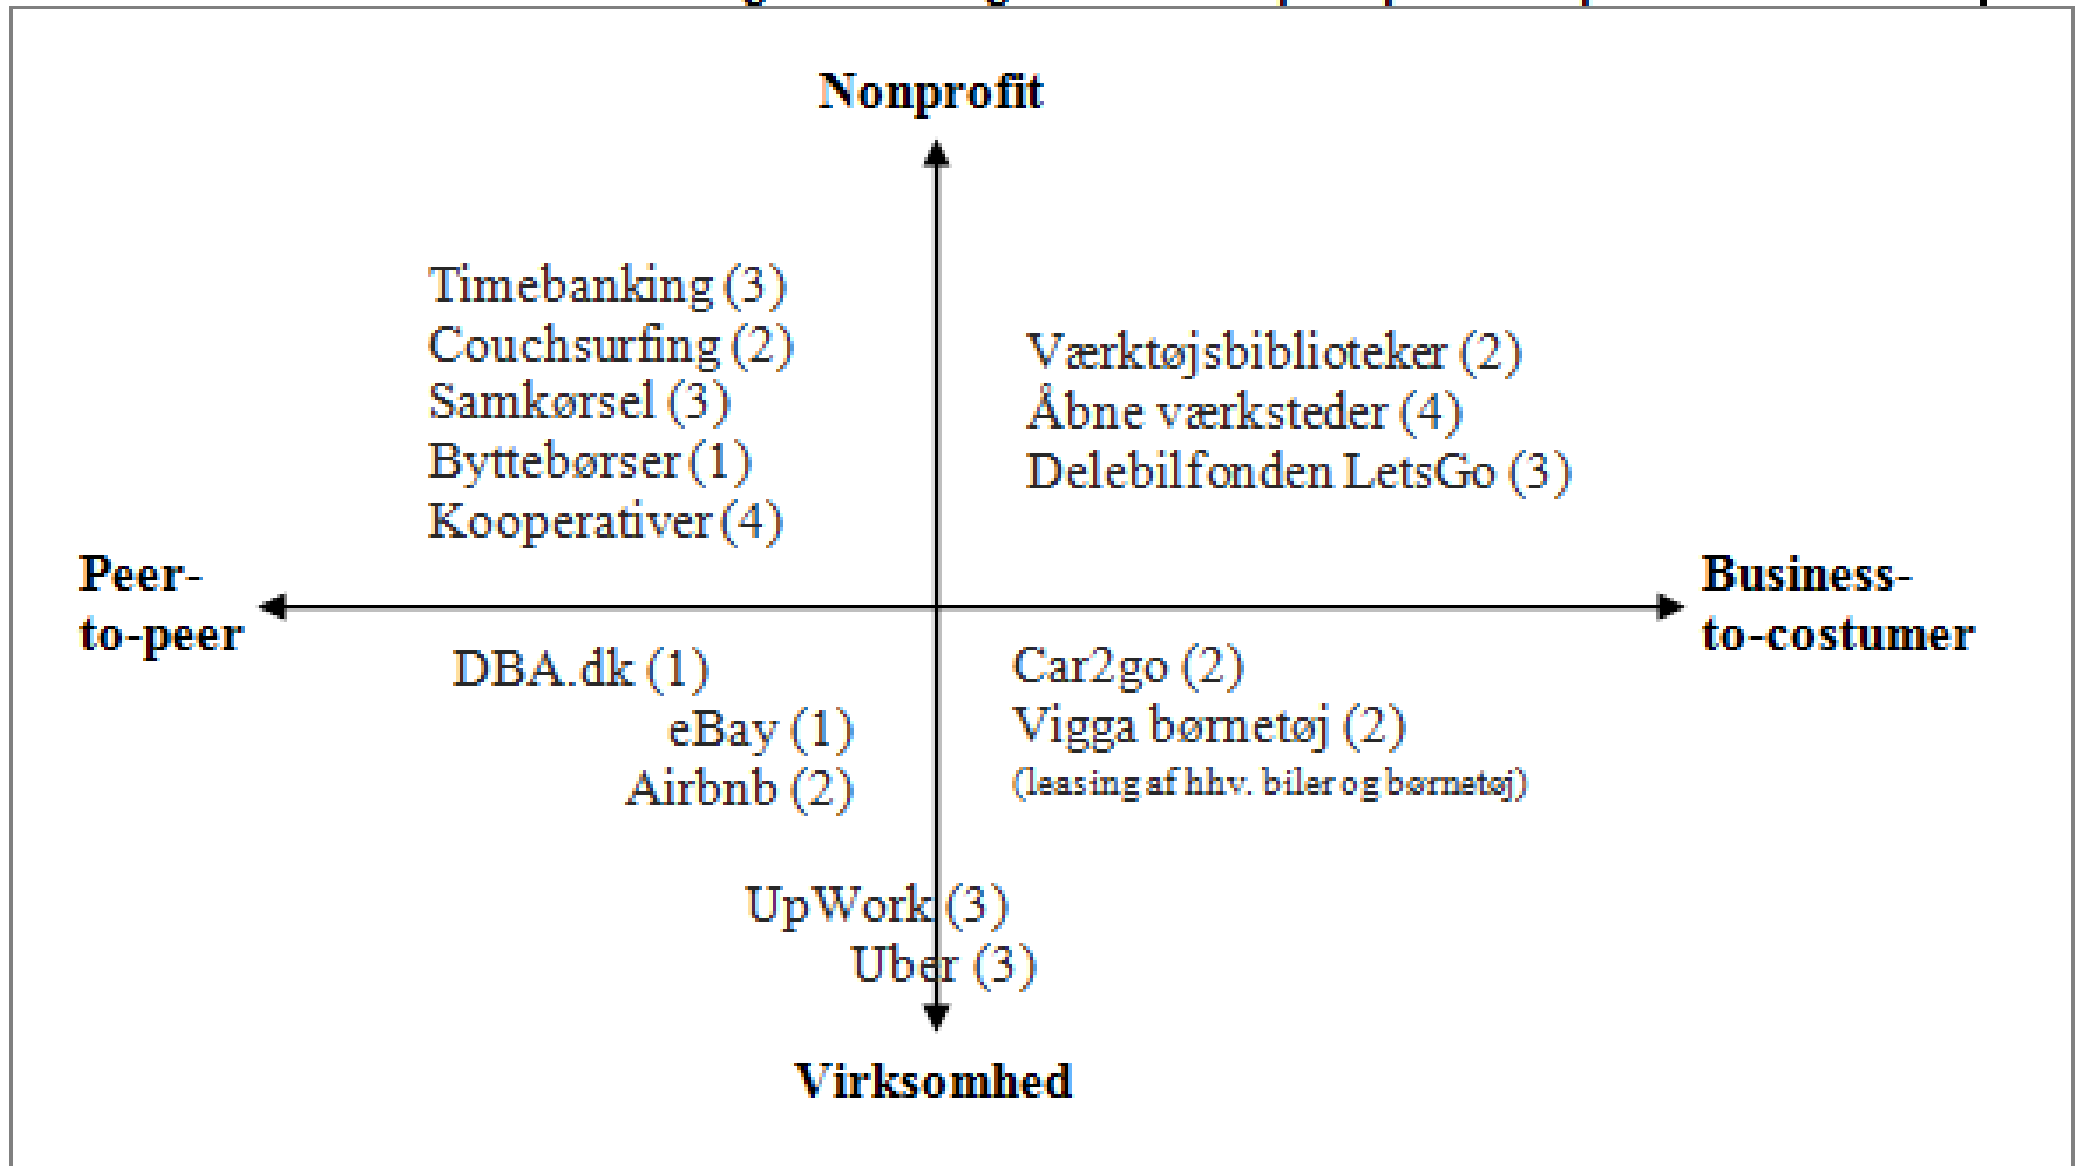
Nonprofit

Timebanking (3)
Couchsurfing (2)
Samkørsel (3)
Byttebørser (1)
Kooperativer (4)

Værktøjsbiblioteker (2)
Åbne værksteder (4)
Delebilfonden LetsGo (3)

Peer-to-peer

Business-to-costumer

DBA.dk (1)
eBay (1)
Airbnb (2)

Car2go (2)
Vigga børnetøj (2)
(leasing af hhv. biler og børnetøj)

UpWork (3)
Uber (3)

Virksomhed